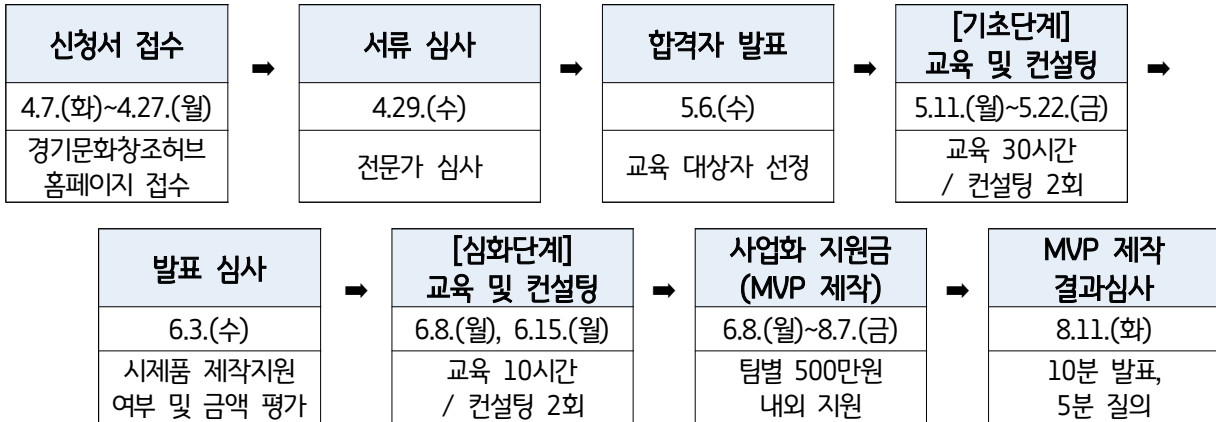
신청서 접수
4.7.(화)~4.27.(월)
경기문화창조허브 홈페이지 접수

➡

서류 심사
4.29.(수)
전문가 심사

➡

합격자 발표
5.6.(수)
교육 대상자 선정

➡

[기초단계] 교육 및 컨설팅
5.11.(월)~5.22.(금)
교육 30시간 / 컨설팅 2회

➡

발표 심사
6.3.(수)
시제품 제작지원 여부 및 금액 평가

➡

[심화단계] 교육 및 컨설팅
6.8.(월), 6.15.(월)
교육 10시간 / 컨설팅 2회

➡

사업화 지원금 (MVP 제작)
6.8.(월)~8.7.(금)
팀별 500만원 내외 지원

➡

MVP 제작 결과심사
8.11.(화)
10분 발표, 5분 질의